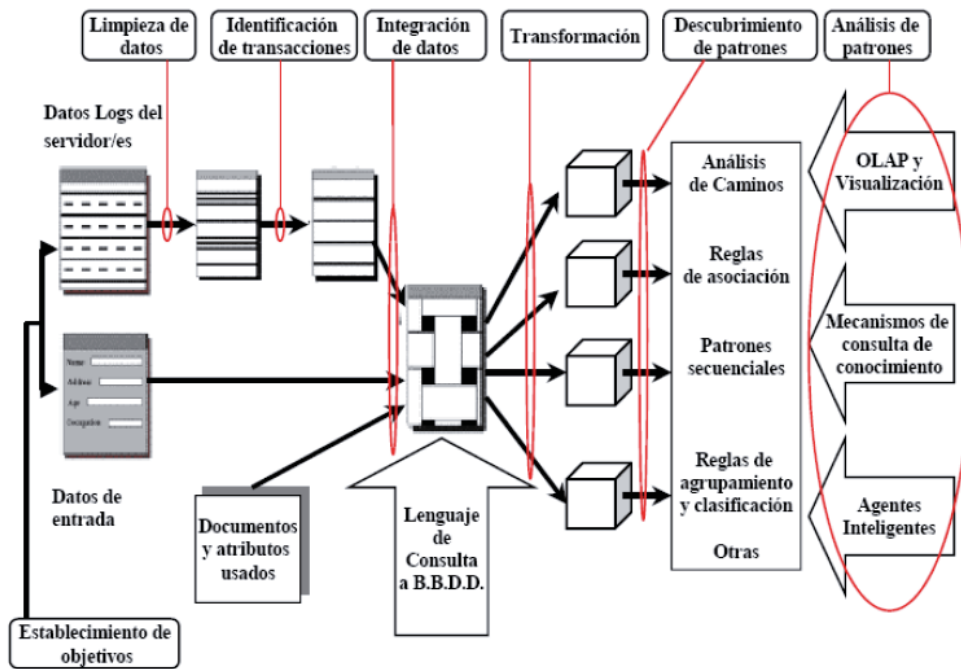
Limpieza de datos

Identificación de transacciones

Integración de datos

Transformación

Descubrimiento de patrones

Análisis de patrones

Datos Logs del servidor/es

Name
Address
Age
Occupation

Datos de entrada

Documentos y atributos usados

Lenguaje de Consulta a B.B.D.D.

Análisis de Caminos

Reglas de asociación

Patrones secuenciales

Reglas de agrupamiento y clasificación

Otras

OLAP y Visualización

Mecanismos de consulta de conocimiento

Agentes Inteligentes

Establecimiento de objetivos